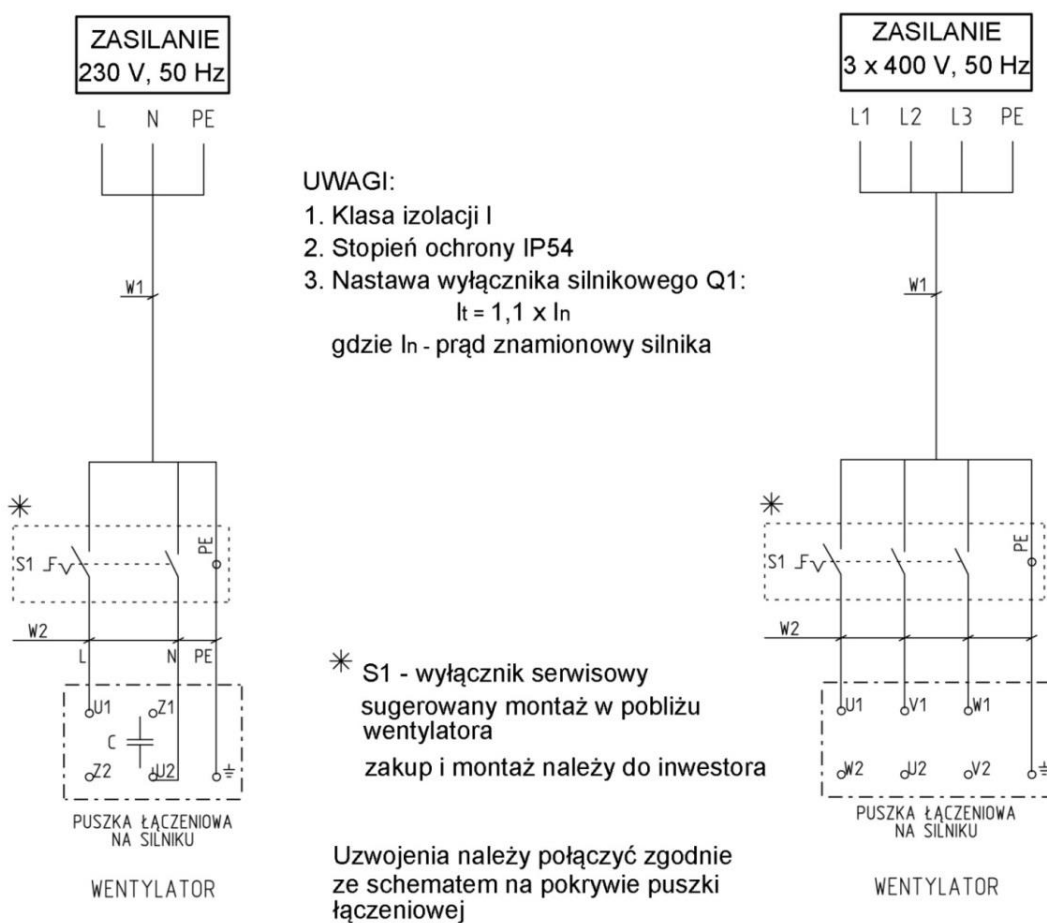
ZASILANIE
230 V, 50 Hz

L N PE

W1

*

S1

PE

W2

L N PE

U1 Z1

C

Z2 U2

PUSZKA ŁĄCZENIOWA NA SILNIKU

WENTYLATOR

UWAGI:
1. Klasa izolacji I
2. Stopień ochrony IP54
3. Nastawa wyłącznika silnikowego Q1:
$I_t = 1,1 \times I_n$
gdzie $I_n$ - prąd znamionowy silnika

* S1 - wyłącznik serwisowy
sugerowany montaż w pobliżu wentylatora
zakup i montaż należy do inwestora

Uzwojenia należy połączyć zgodnie ze schematem na pokrywie puszki łączeniowej

ZASILANIE
3 x 400 V, 50 Hz

L1 L2 L3 PE

W1

*

S1

PE

W2

U1 V1 W1

W2 U2 V2

PUSZKA ŁĄCZENIOWA NA SILNIKU

WENTYLATOR